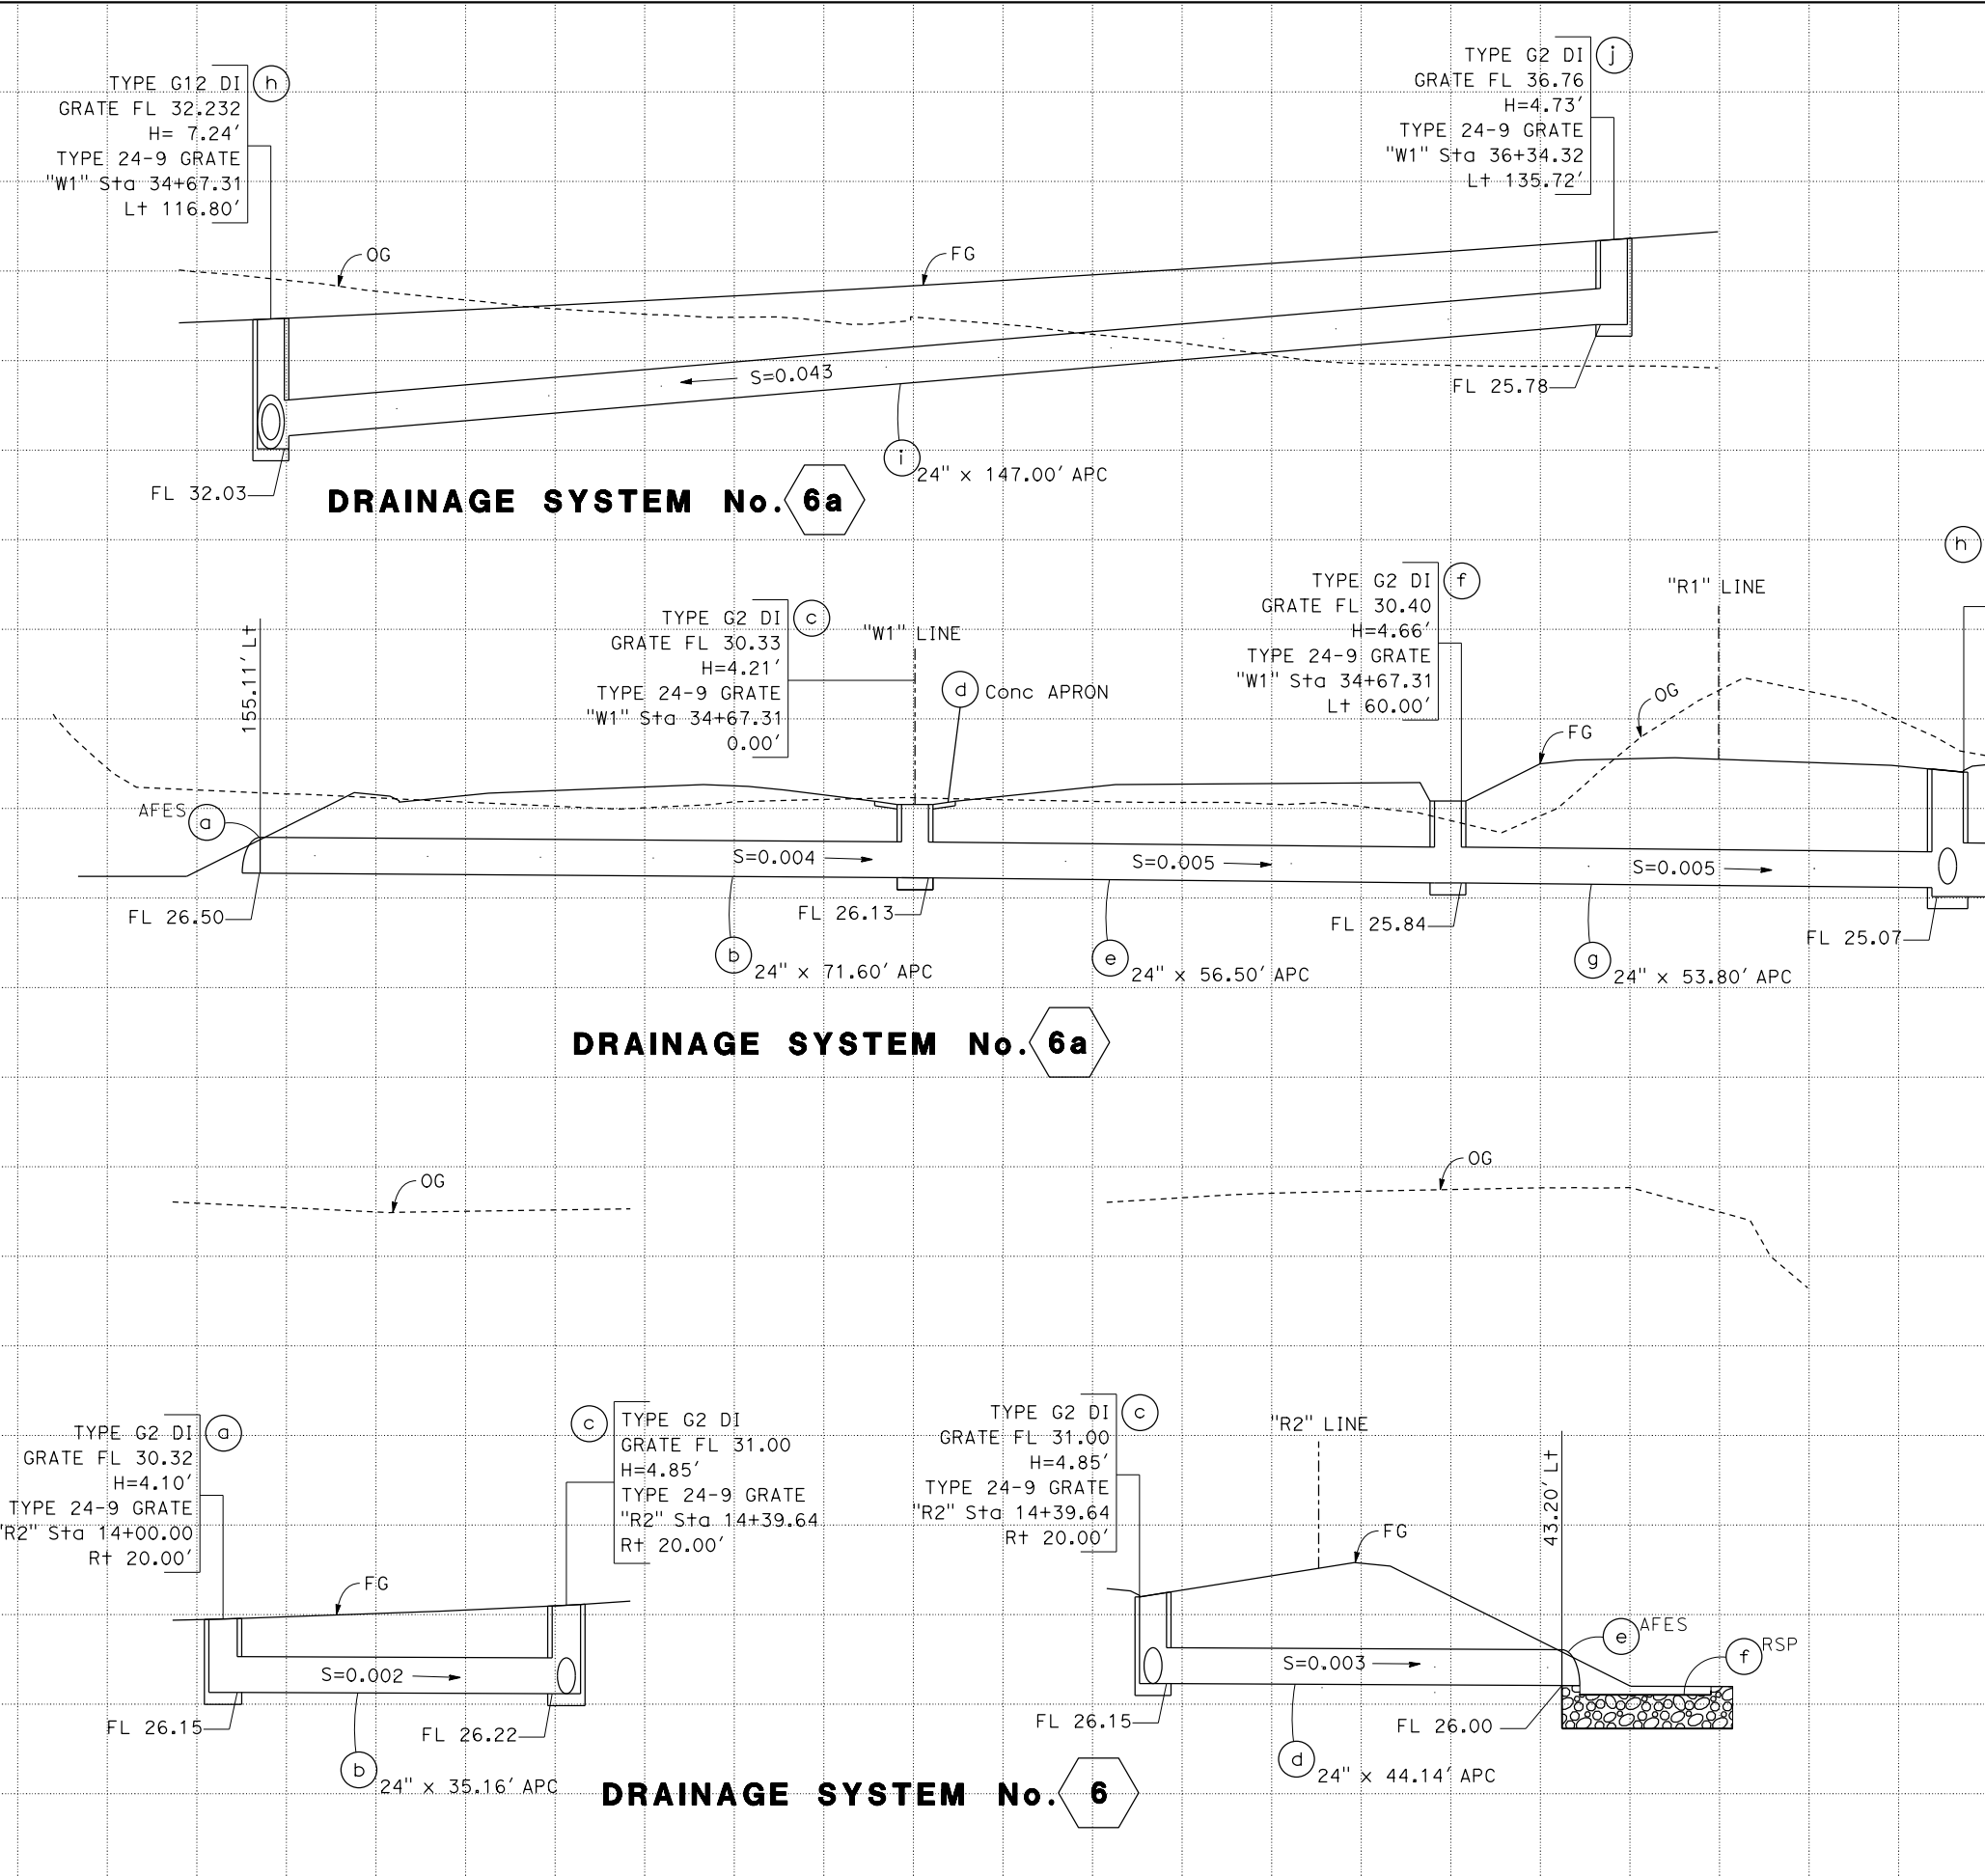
TYPE G12 DI (h)
GRATE FL 32.232
H= 7.24′
TYPE 24-9 GRATE
"W1" Sta 34+67.31
Lt 116.80′

TYPE G2 DI (j)
GRATE FL 36.76
H=4.73′
TYPE 24-9 GRATE
"W1" Sta 36+34.32
Lt 135.72′

OG
FG
S=0.043
FL 25.78
FL 32.03
(i) 24" x 147.00′ APC

DRAINAGE SYSTEM No. 6a

(h)

TYPE G2 DI (f)
GRATE FL 30.40
H=4.66′
TYPE 24-9 GRATE
"W1" Sta 34+67.31
Lt 60.00′

"R1" LINE

TYPE G2 DI (c)
GRATE FL 30.33
H=4.21′
TYPE 24-9 GRATE
"W1" Sta 34+67.31
0.00′

"W1" LINE
155.11′ Lt
(d) Conc APRON
OG
FG
AFES (a)
S=0.004
S=0.005
S=0.005
FL 26.50
FL 26.13
FL 25.84
FL 25.07
(b) 24" x 71.60′ APC
(e) 24" x 56.50′ APC
(g) 24" x 53.80′ APC

DRAINAGE SYSTEM No. 6a

OG
OG

TYPE G2 DI (a)
GRATE FL 30.32
H=4.10′
TYPE 24-9 GRATE
"R2" Sta 14+00.00
Rt 20.00′

(c) TYPE G2 DI
GRATE FL 31.00
H=4.85′
TYPE 24-9 GRATE
"R2" Sta 14+39.64
Rt 20.00′

TYPE G2 DI (c)
GRATE FL 31.00
H=4.85′
TYPE 24-9 GRATE
"R2" Sta 14+39.64
Rt 20.00′

"R2" LINE
43.20′ Lt
FG
FG
S=0.002
S=0.003
(e) AFES
(f) RSP
FL 26.15
FL 26.22
FL 26.15
FL 26.00
(b) 24" x 35.16′ APC
(d) 24" x 44.14′ APC

DRAINAGE SYSTEM No. 6